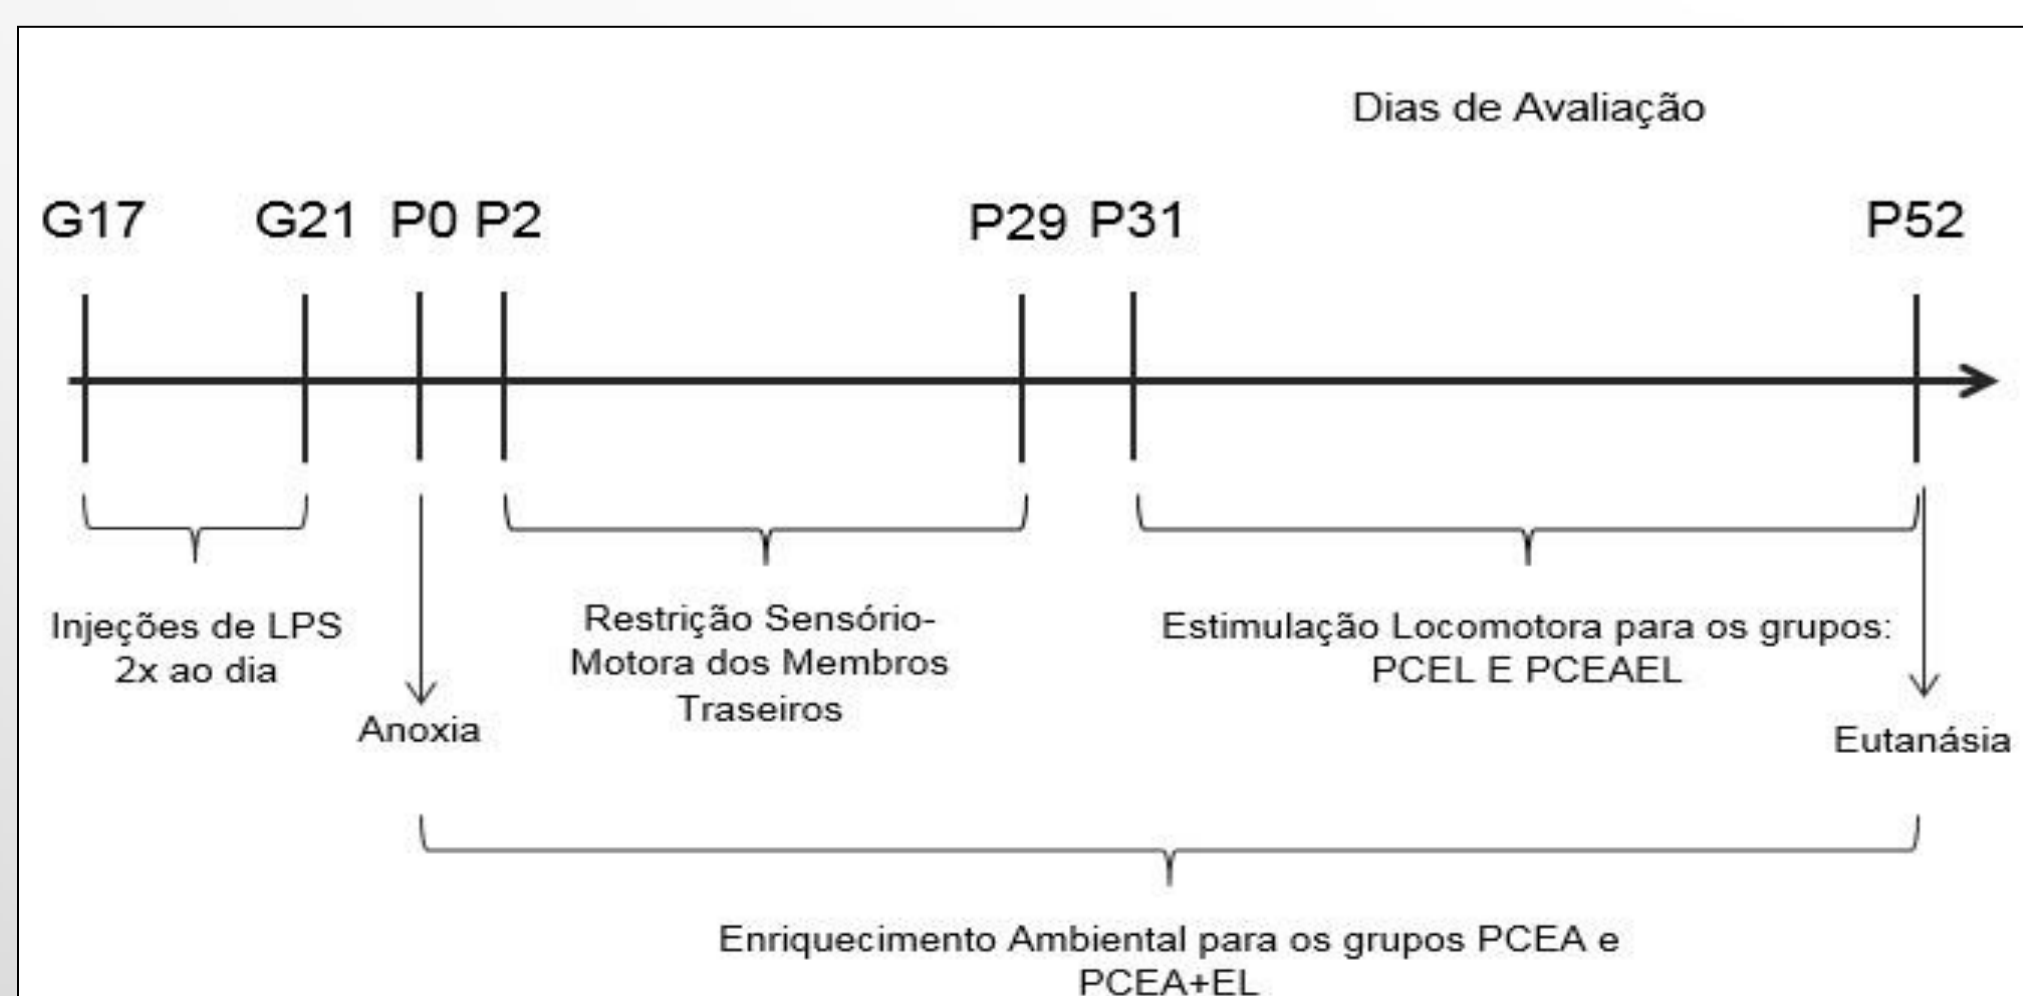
Dias de Avaliação

G17 G21 P0 P2 P29 P31 P52

Injeções de LPS 2x ao dia

Anoxia

Restrição Sensório-Motora dos Membros Traseiros

Estimulação Locomotora para os grupos: PCEL E PCEAEL

Eutanásia

Enriquecimento Ambiental para os grupos PCEA e PCEA+EL